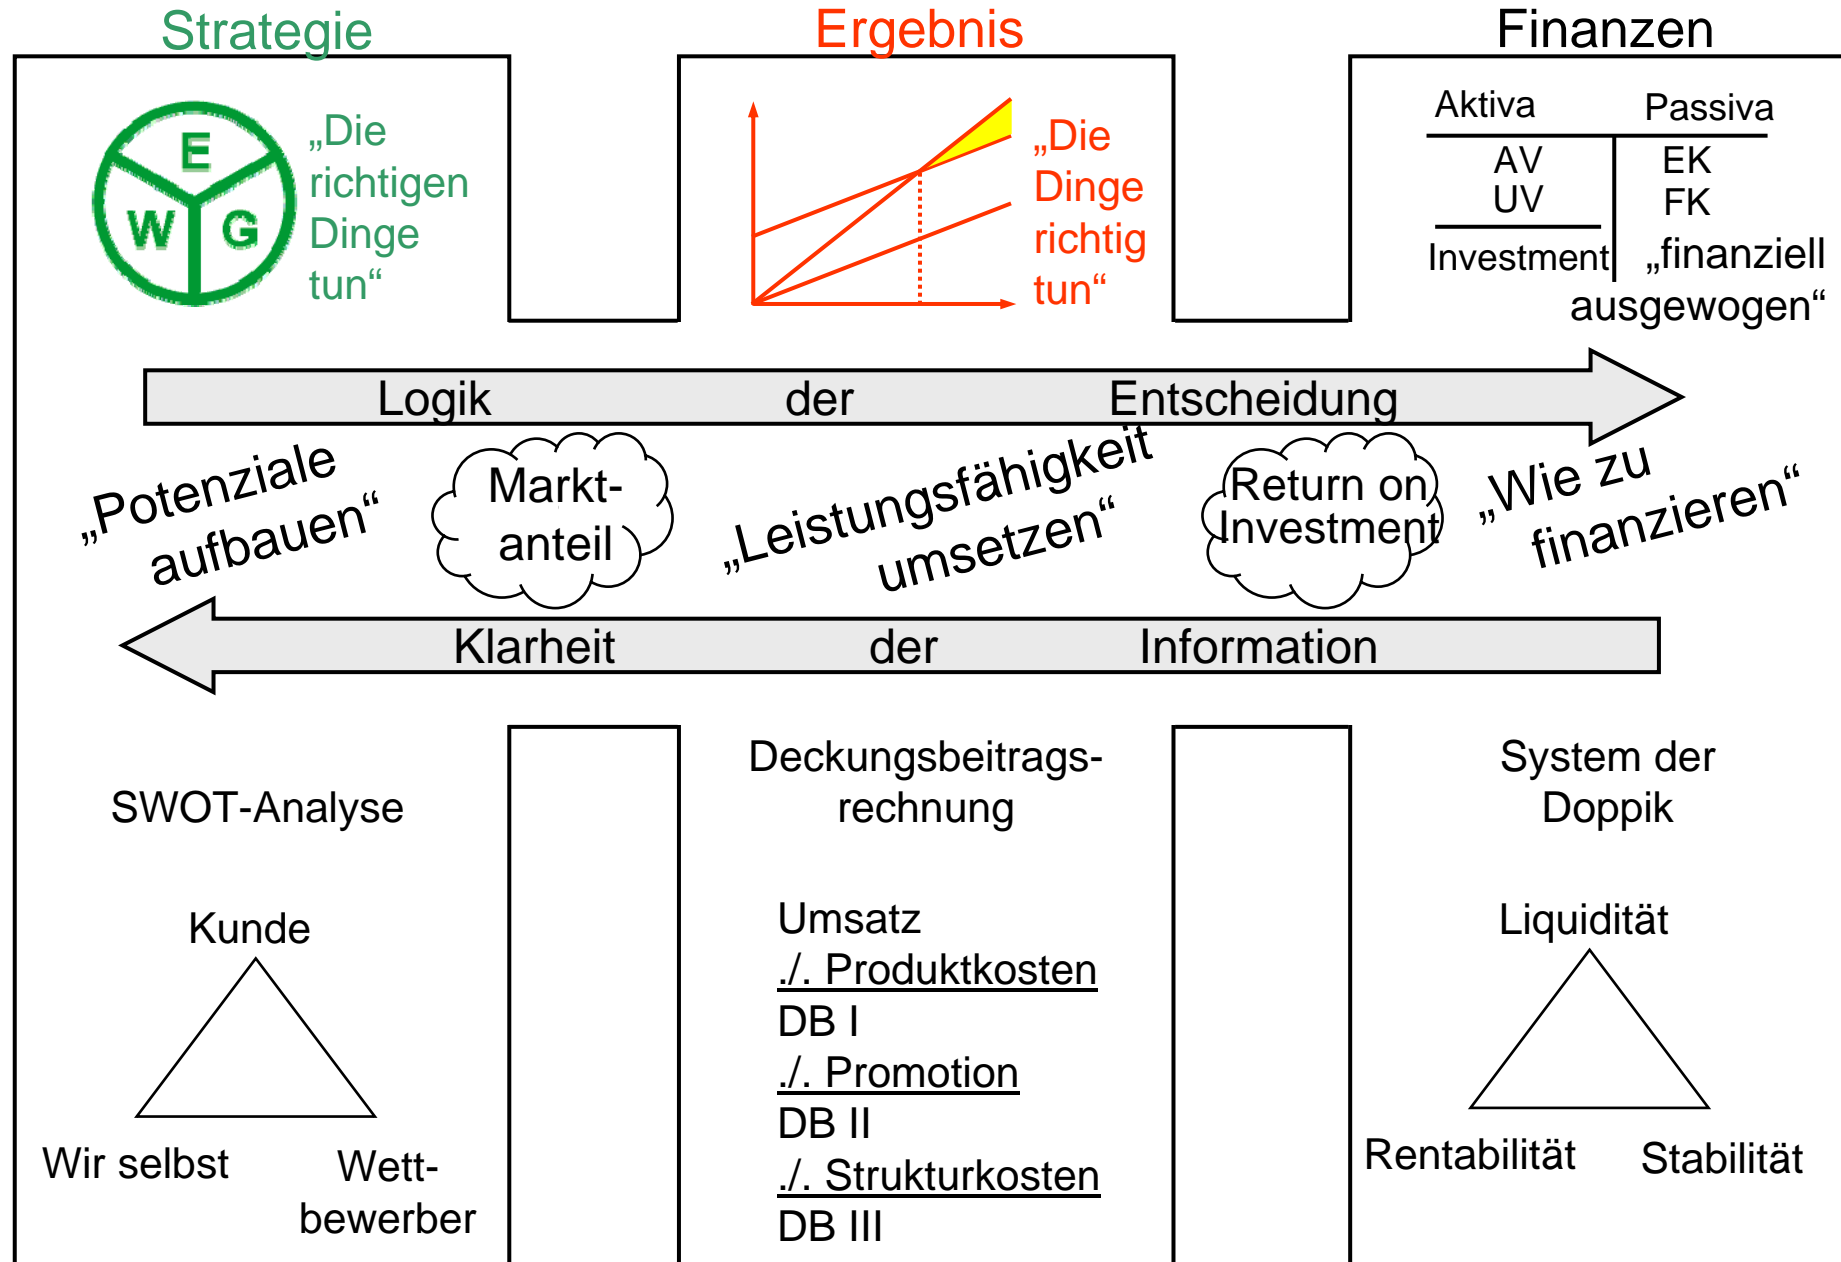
Strategie

Ergebnis

Finanzen

E
W G

„Die richtigen Dinge tun“

„Die Dinge richtig tun“

| Aktiva | Passiva |
|---|---|
| AV<br>UV | EK<br>FK |
| Investment | „finanziell ausgewogen“ |

Logik der Entscheidung

„Potenziale aufbauen“

Markt-anteil

„Leistungsfähigkeit umsetzen“

Return on Investment

„Wie zu finanzieren“

Klarheit der Information

SWOT-Analyse

Kunde

Wir selbst

Wett-bewerber

Deckungsbeitrags-rechnung

Umsatz
./. Produktkosten
DB I
./. Promotion
DB II
./. Strukturkosten
DB III

System der Doppik

Liquidität

Rentabilität

Stabilität